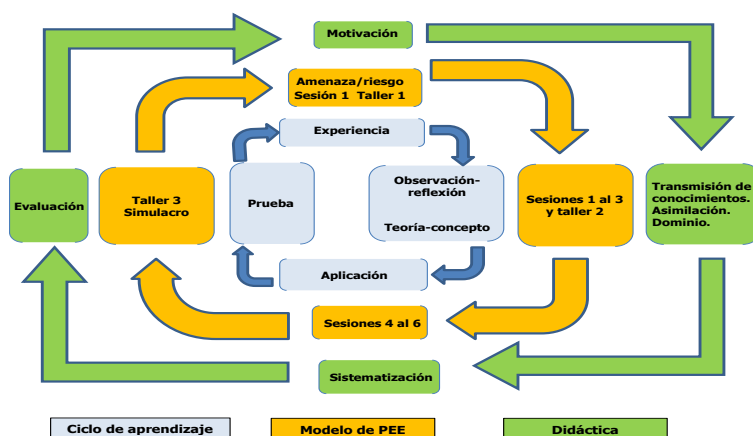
Motivación

Amenaza/riesgo
Sesión 1 Taller 1

Experiencia

Evaluación

Taller 3
Simulacro

Prueba

Observación-reflexión

Teoría-concepto

Sesiones 1 al 3 y taller 2

Transmisión de conocimientos.
Asimilación.
Dominio.

Aplicación

Sesiones 4 al 6

Sistematización

Ciclo de aprendizaje

Modelo de PEE

Didáctica